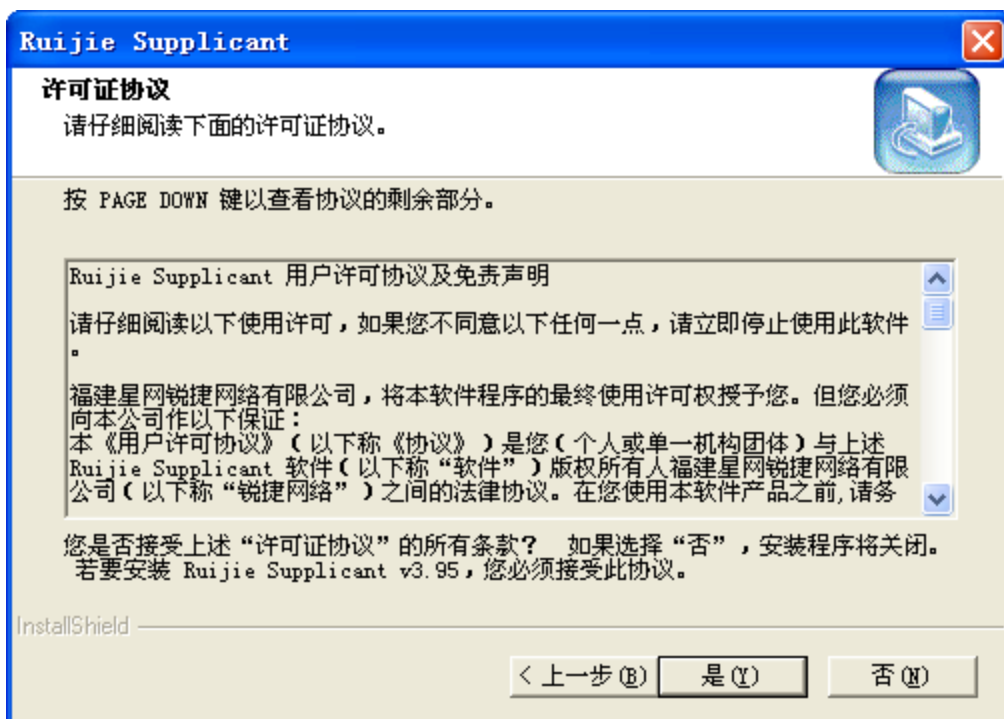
Ruijie Supplicant

许可证协议
请仔细阅读下面的许可证协议。

按 PAGE DOWN 键以查看协议的剩余部分。

Ruijie Supplicant 用户许可协议及免责声明

请仔细阅读以下使用许可，如果您不同意以下任何一点，请立即停止使用此软件。

福建星网锐捷网络有限公司，将本软件程序的最终使用许可权授予您。但您必须向本公司作以下保证：
本《用户许可协议》（以下称《协议》）是您（个人或单一机构团体）与上述 Ruijie Supplicant 软件（以下称"软件"）版权所有人福建星网锐捷网络有限公司（以下称"锐捷网络"）之间的法律协议。在您使用本软件产品之前，请务

您是否接受上述"许可证协议"的所有条款？ 如果选择"否"，安装程序将关闭。若要安装 Ruijie Supplicant v3.95，您必须接受此协议。

InstallShield

< 上一步(B) 是(Y) 否(N)